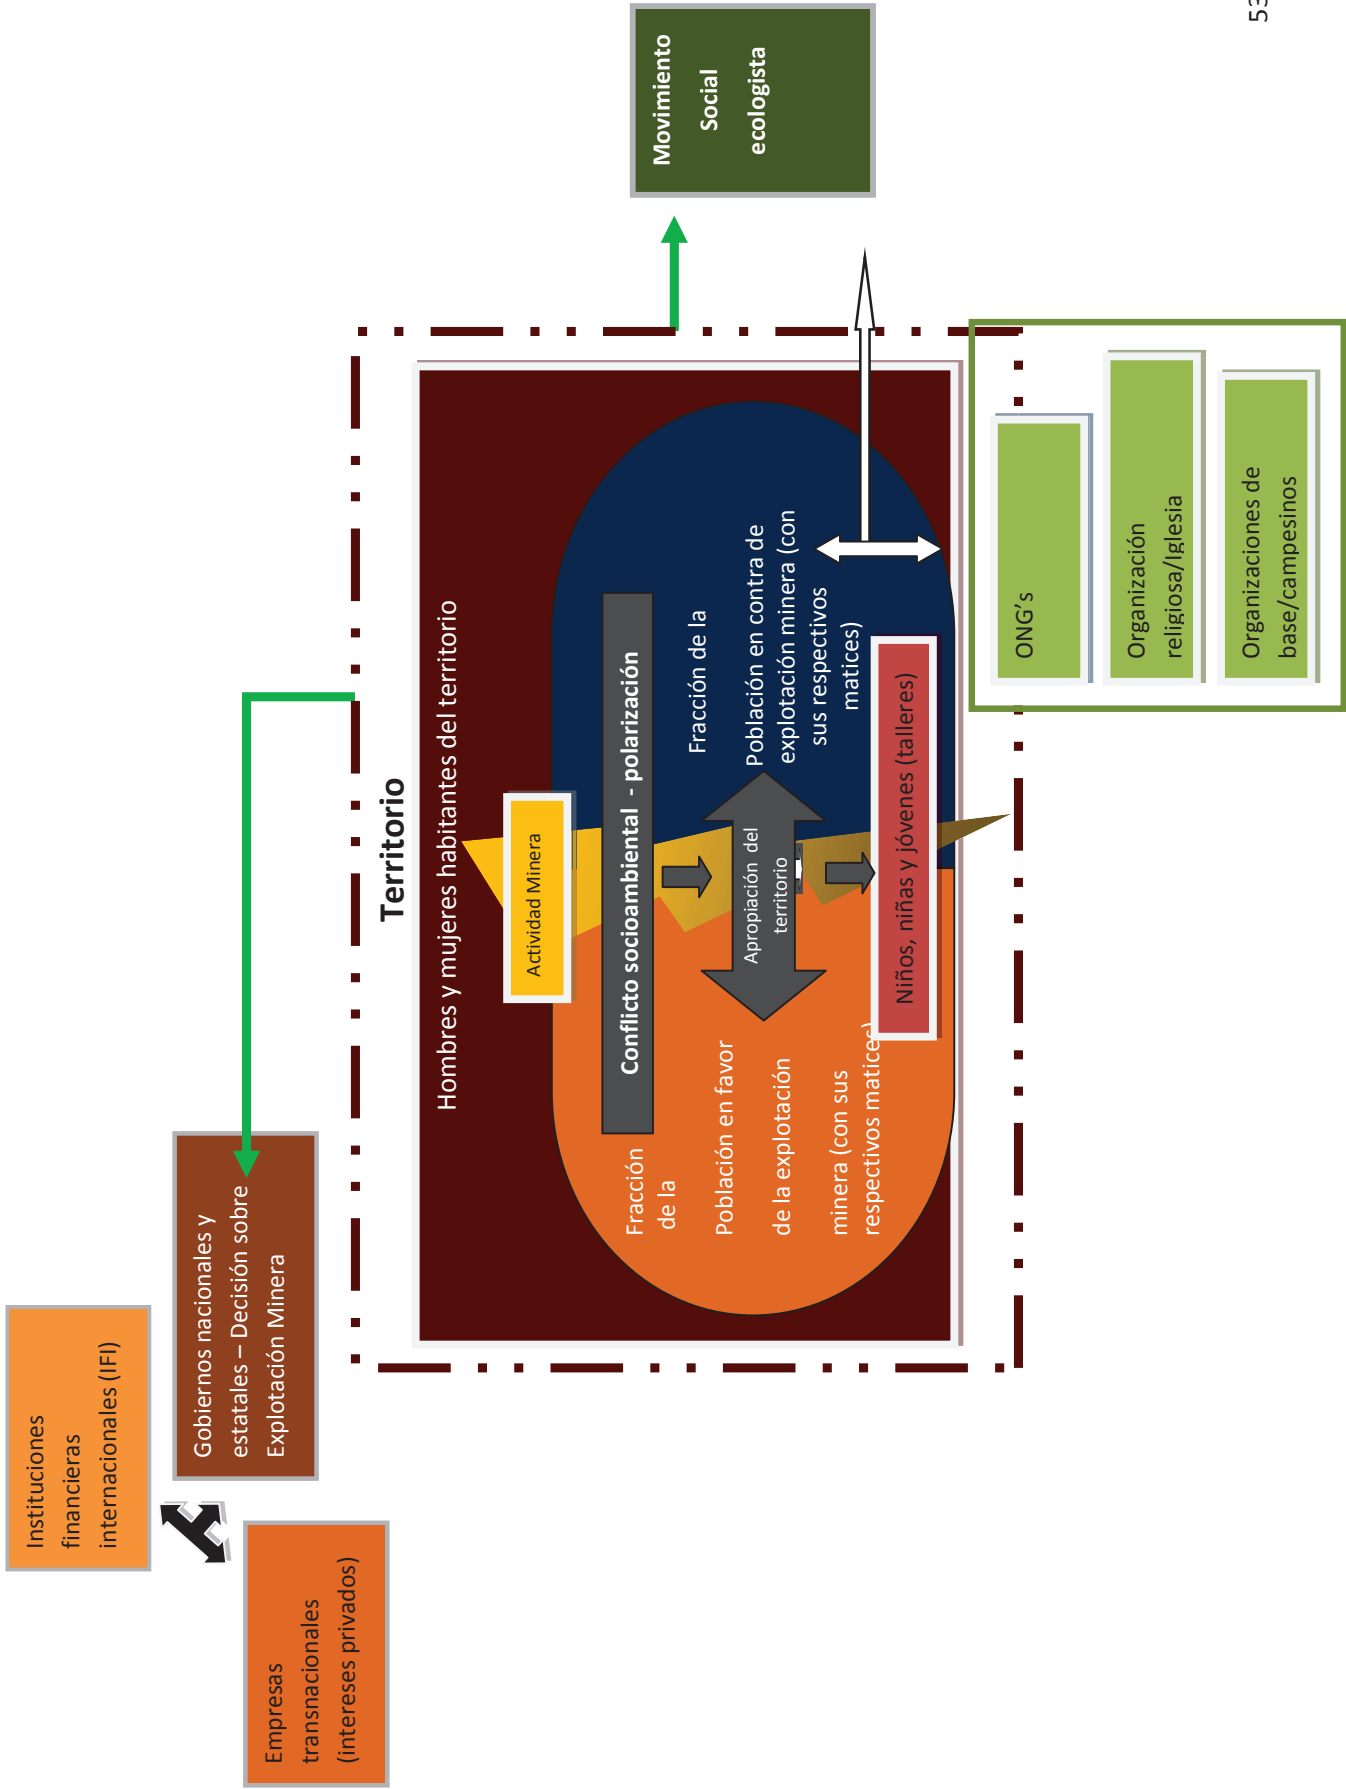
53

Movimiento Social ecologista

Instituciones financieras internacionales (IFI)

Gobiernos nacionales y estatales – Decisión sobre Explotación Minera

Empresas transnacionales (intereses privados)

Territorio

Hombres y mujeres habitantes del territorio

Actividad Minera

Conflicto socioambiental - polarización

Fracción de la Población en contra de explotación minera (con sus respectivos matices)

Apropiación del territorio

Fracción de la Población en favor de la explotación minera (con sus respectivos matices)

Niños, niñas y jóvenes (talleres)

ONG's

Organización religiosa/Iglesia

Organizaciones de base/campesinos